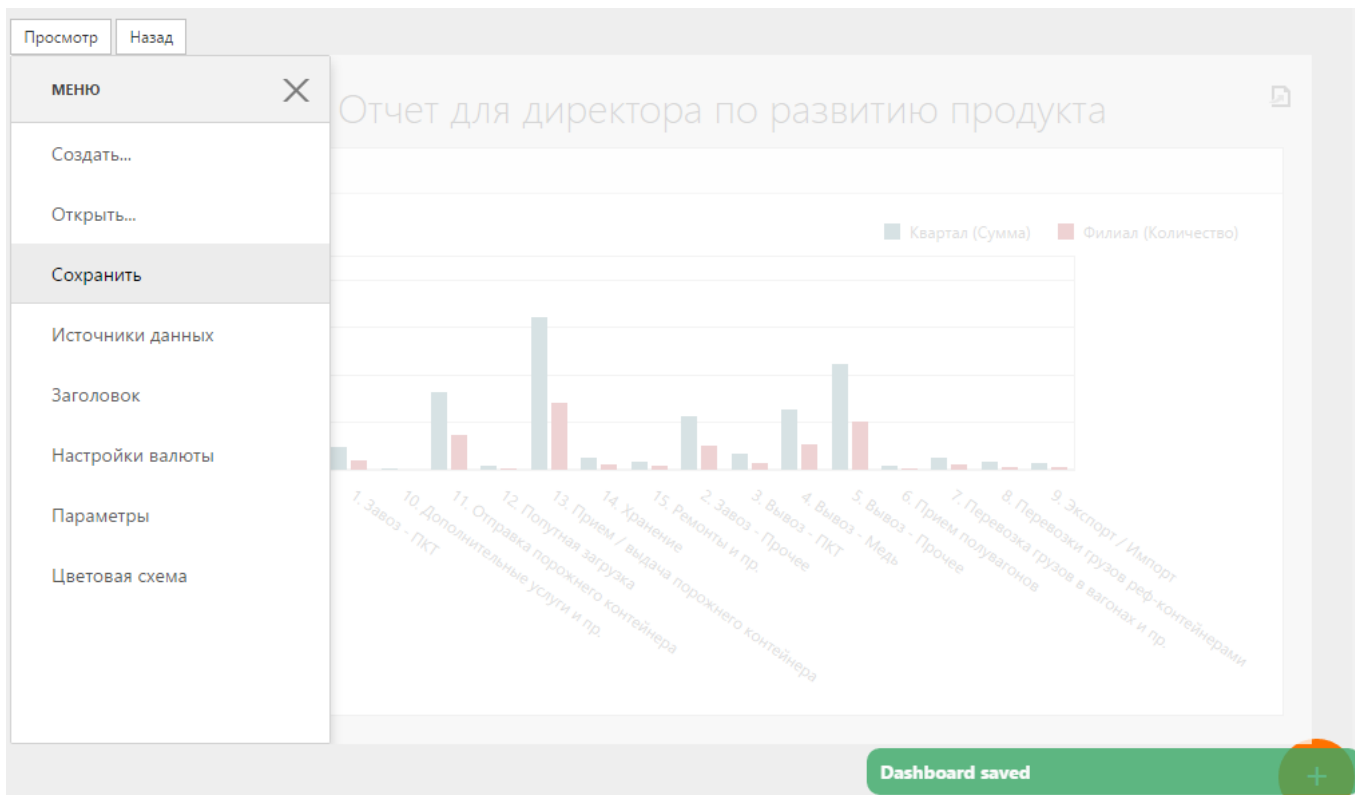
Просмотр Назад

МЕНЮ

Создать...

Открыть...

Сохранить

Источники данных

Заголовок

Настройки валюты

Параметры

Цветовая схема

Отчет для директора по развитию продукта

Квартал (Сумма) Филиал (Количество)

1. Завоз - ПКТ
10. Дополнительные услуги и пр.
11. Отправка порожнего контейнера
12. Попутная загрузка
13. Прием / выдача порожнего контейнера
14. Хранение
15. Ремонты и пр.
2. Завоз - Прочее
3. Вывоз - ПКТ
4. Вывоз - Медь
5. Вывоз - Прочее
6. Прием полувагонов
7. Перевозка грузов в вагонах и пр.
8. Перевозки грузов реф-контейнерами
9. Экспорт / Импорт

Dashboard saved